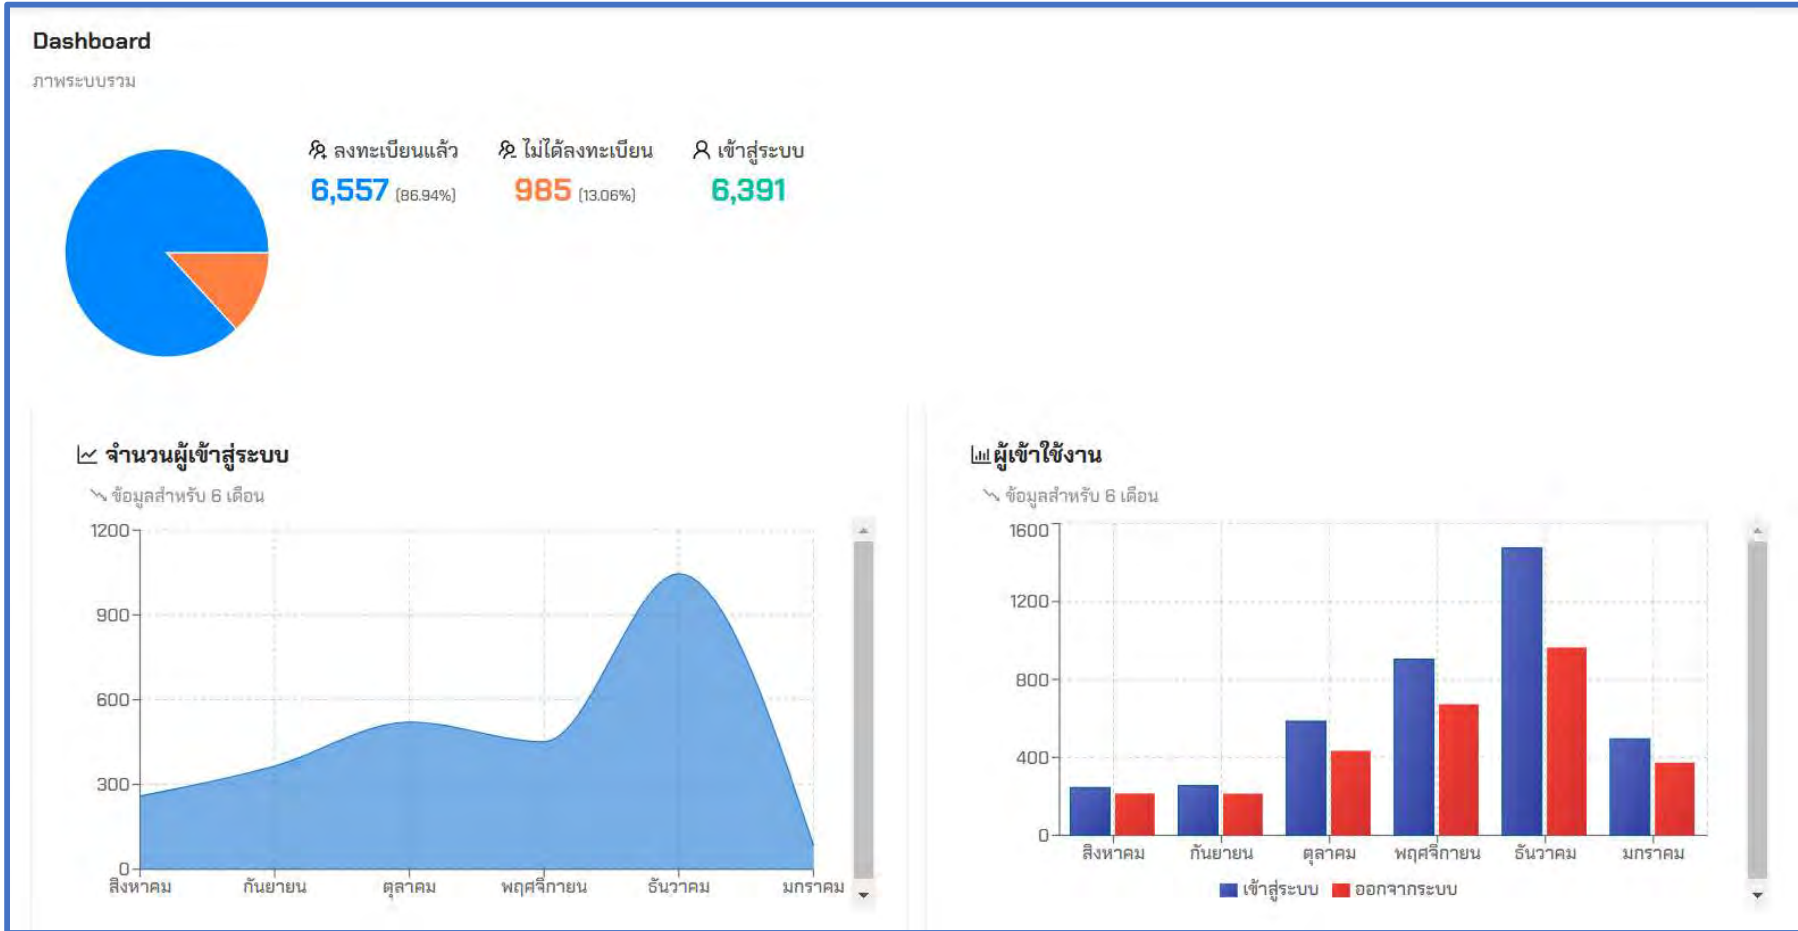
Dashboard
ภาพระบบรวม

ลงทะเบียนแล้ว
6,557 (86.94%)

ไม่ได้ลงทะเบียน
985 (13.06%)

เข้าสู่ระบบ
6,391

จำนวนผู้เข้าสู่ระบบ
ข้อมูลสำหรับ 6 เดือน

1200
900
600
300
0
สิงหาคม กันยายน ตุลาคม พฤศจิกายน ธันวาคม มกราคม

ผู้เข้าใช้งาน
ข้อมูลสำหรับ 6 เดือน

1600
1200
800
400
0
สิงหาคม กันยายน ตุลาคม พฤศจิกายน ธันวาคม มกราคม

เข้าสู่ระบบ ออกจากระบบ